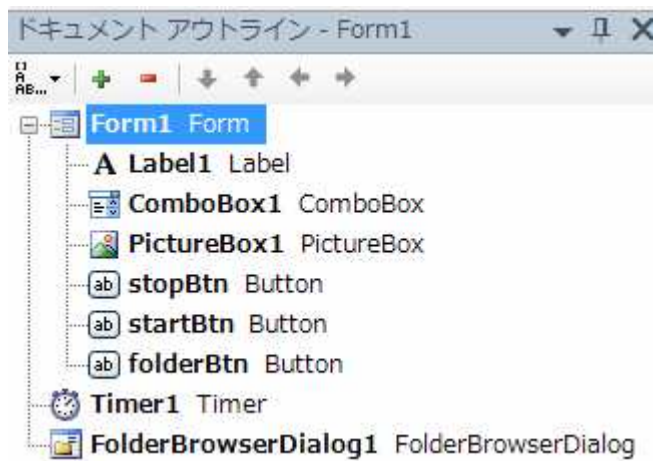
ドキュメント アウトライン - Form1

Form1 Form
A Label1 Label
ComboBox1 ComboBox
PictureBox1 PictureBox
ab stopBtn Button
ab startBtn Button
ab folderBtn Button
Timer1 Timer
FolderBrowserDialog1 FolderBrowserDialog